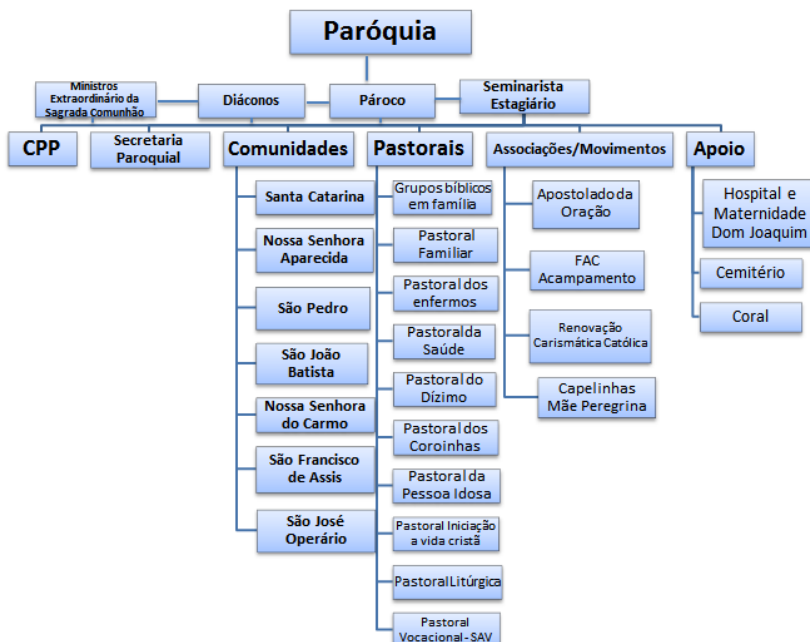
Paróquia

Ministros Extraordinário da Sagrada Comunhão

Diáconos

Pároco

Seminarista Estagiário

CPP

Secretaria Paroquial

Comunidades

Santa Catarina

Nossa Senhora Aparecida

São Pedro

São João Batista

Nossa Senhora do Carmo

São Francisco de Assis

São José Operário

Pastorais

Grupos bíblicos em família

Pastoral Familiar

Pastoral dos enfermos

Pastoral da Saúde

Pastoral do Dízimo

Pastoral dos Coroinhas

Pastoral da Pessoa Idosa

Pastoral Iniciação a vida cristã

Pastoral Litúrgica

Pastoral Vocacional - SAV

Associações/Movimentos

Apostolado da Oração

FAC Acampamento

Renovação Carismática Católica

Capelinhas Mãe Peregrina

Apoio

Hospital e Maternidade Dom Joaquim

Cemitério

Coral